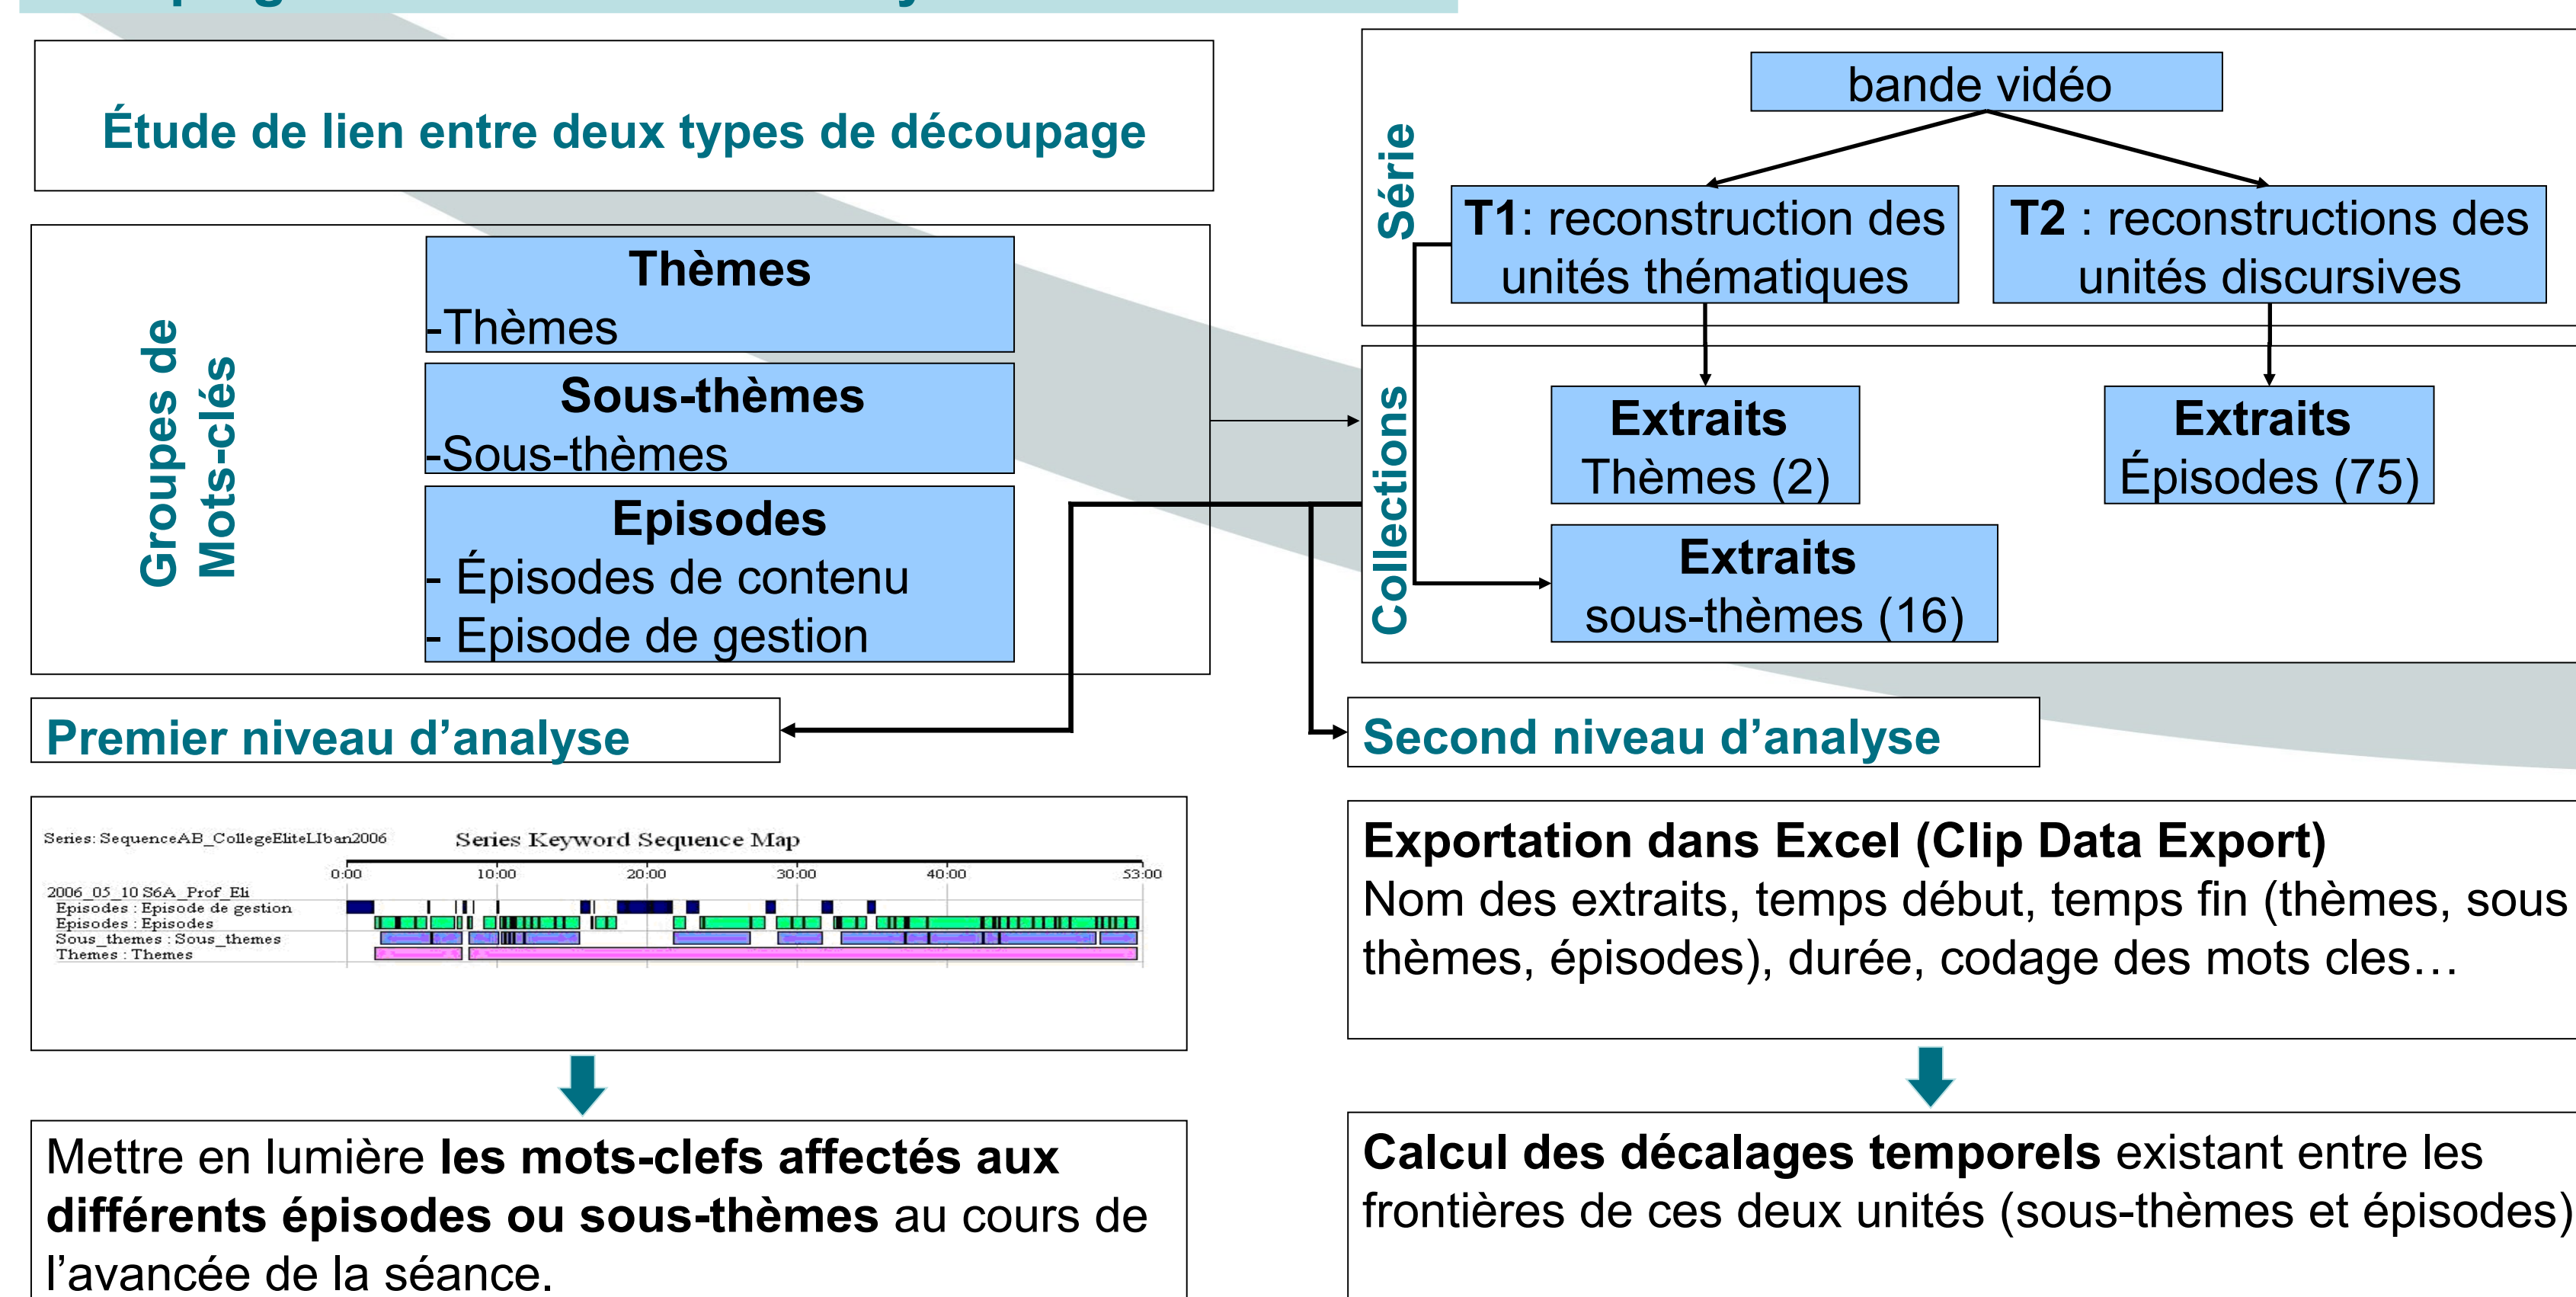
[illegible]

Étude de lien entre deux types de découpage

Groupes de Mots-clés

Thèmes
-Thèmes

Sous-thèmes
-Sous-thèmes

Episodes
- Épisodes de contenu
- Episode de gestion

Série

bande vidéo

T1: reconstruction des unités thématiques

T2 : reconstructions des unités discursives

Collections

Extraits
Thèmes (2)

Extraits
Épisodes (75)

Extraits
sous-thèmes (16)

Premier niveau d'analyse

Second niveau d'analyse

Series: SequenceAB_CollegeEliteLIban2006

Series Keyword Sequence Map

0:00 10:00 20:00 30:00 40:00 53:00

2006_05_10 S6A_Prof_Eli
Episodes : Episode de gestion
Episodes : Episodes
Sous_themes : Sous_themes
Themes : Themes

Exportation dans Excel (Clip Data Export)
Nom des extraits, temps début, temps fin (thèmes, sous thèmes, épisodes), durée, codage des mots cles…

Mettre en lumière **les mots-clefs affectés aux différents épisodes ou sous-thèmes** au cours de l'avancée de la séance.

**Calcul des décalages temporels** existant entre les frontières de ces deux unités (sous-thèmes et épisodes)